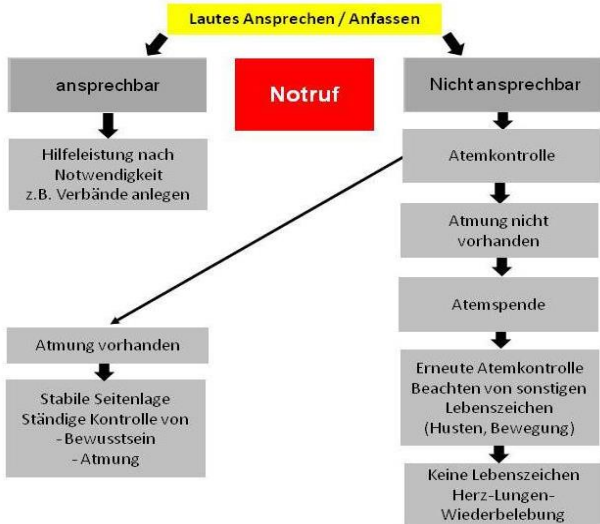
Lautes Ansprechen / Anfassen

ansprechbar

Notruf

Nicht ansprechbar

Hilfeleistung nach Notwendigkeit z.B. Verbände anlegen

Atemkontrolle

Atmung nicht vorhanden

Atemspende

Atmung vorhanden

Stabile Seitenlage
Ständige Kontrolle von
- Bewusstsein
- Atmung

Erneute Atemkontrolle
Beachten von sonstigen Lebenszeichen
(Husten, Bewegung)

Keine Lebenszeichen
Herz-Lungen-Wiederbelebung